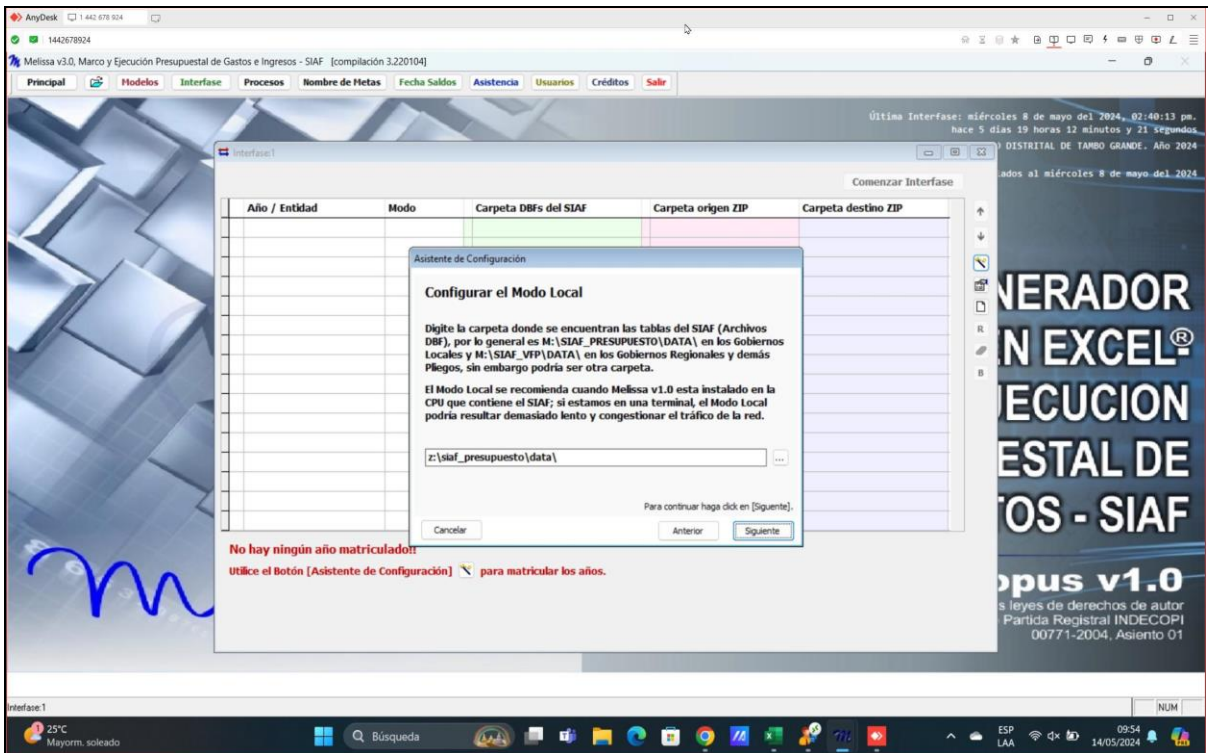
AnyDesk 1 442 678 924
1442678924
Melissa v3.0, Marco y Ejecución Presupuestal de Gastos e Ingresos - SIAF [compilación 3.220104]
Principal Modelos Interfase Procesos Nombre de Metas Fecha Saldos Asistencia Usuarios Créditos Salir

Última Interfase: miércoles 8 de mayo del 2024, 02:40:13 pm.
hace 5 días 19 horas 12 minutos y 21 segundos
DISTRITAL DE TAMBO GRANDE. Año 2024
ados al miércoles 8 de mayo del 2024

Interfase:1
Comenzar Interfase

| Año / Entidad | Modo | Carpeta DBFs del SIAF | Carpeta origen ZIP | Carpeta destino ZIP |
|---|---|---|---|---|

Asistente de Configuración
Configurar el Modo Local
Digite la carpeta donde se encuentran las tablas del SIAF (Archivos DBF), por lo general es M:\SIAF_PRESUPUESTO\DATA\ en los Gobiernos Locales y M:\SIAF_VFP\DATA\ en los Gobiernos Regionales y demás Pliegos, sin embargo podría ser otra carpeta.

El Modo Local se recomienda cuando Melissa v1.0 esta instalado en la CPU que contiene el SIAF; si estamos en una terminal, el Modo Local podría resultar demasiado lento y congestionar el tráfico de la red.

z:\siaf_presupuesto\data\
...
Para continuar haga click en [Siguente].
Cancelar Anterior Siguiente

No hay ningún año matriculado!!
Utilice el Botón [Asistente de Configuración] para matricular los años.

NERADOR
N EXCEL®
ECUCION
ESTAL DE
OS - SIAF
pus v1.0
s leyes de derechos de autor
Partida Registral INDECOPI
00771-2004, Asiento 01

Interfase:1
NUM
25°C
Mayorm. soleado
Búsqueda
ESP
LAA
09:54
14/05/2024